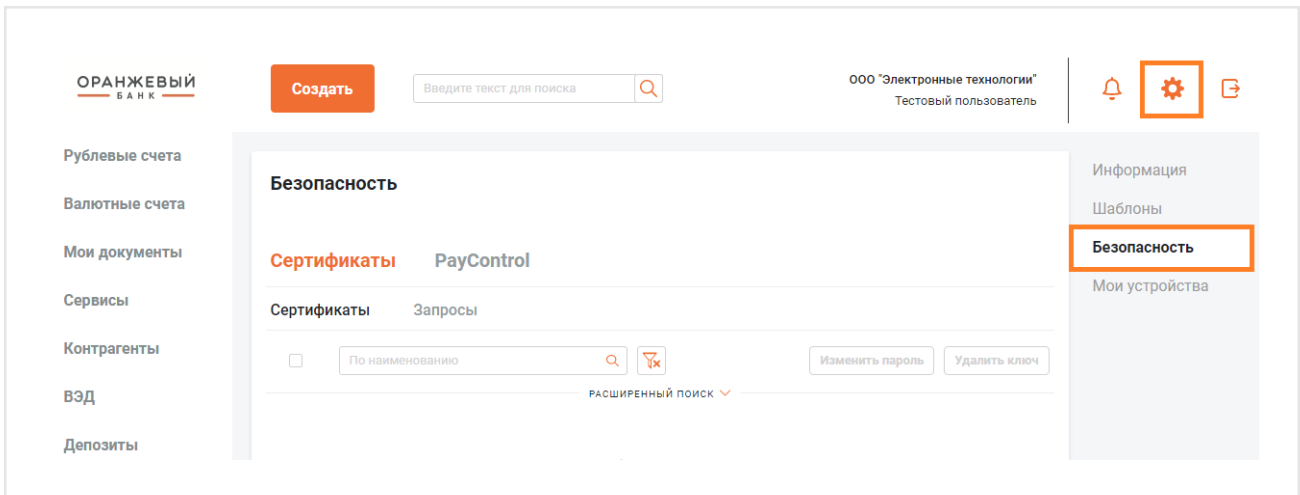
ОРАНЖЕВЫЙ
БАНК

Создать

Введите текст для поиска

ООО "Электронные технологии"
Тестовый пользователь

Рублевые счета
Валютные счета
Мои документы
Сервисы
Контрагенты
ВЭД
Депозиты

Безопасность

Сертификаты PayControl

Сертификаты Запросы

По наименованию

Изменить пароль Удалить ключ

РАСШИРЕННЫЙ ПОИСК

Информация
Шаблоны
Безопасность
Мои устройства